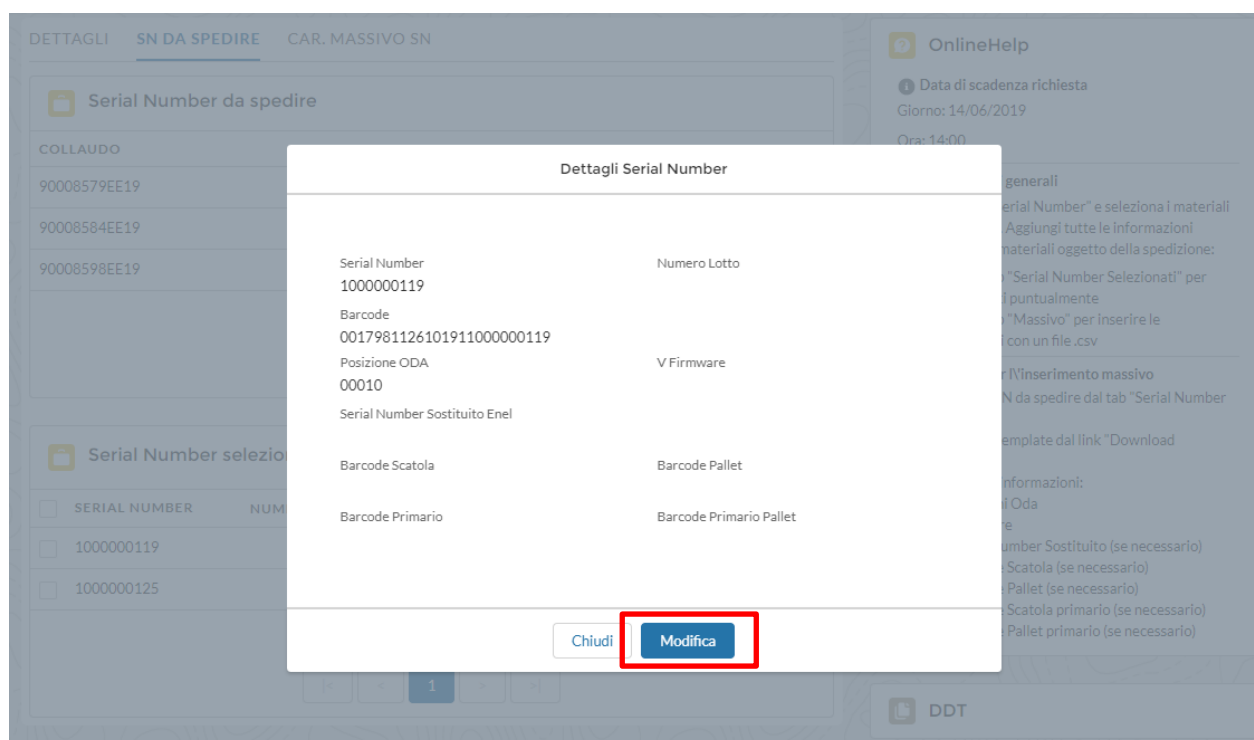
DETTAGLI SN DA SPEDIRE CAR. MASSIVO SN

Serial Number da spedire

COLLAUDO

90008579EE19

90008584EE19

90008598EE19

Serial Number selezio

SERIAL NUMBER NUM

1000000119

1000000125

1

OnlineHelp

Data di scadenza richiesta
Giorno: 14/06/2019
Ora: 14:00

generali
erial Number" e seleziona i materiali
Aggiungi tutte le informazioni
materiali oggetto della spedizione:
"Serial Number Selezionati" per
i puntualmente
"Massivo" per inserire le
i con un file .csv

r l\'inserimento massivo
N da spedire dal tab "Serial Number

emplate dal link "Download

informazioni:
i Oda
e
umber Sostituito (se necessario)
Scatola (se necessario)
Pallet (se necessario)
Scatola primario (se necessario)
Pallet primario (se necessario)

DDT

Dettagli Serial Number

Serial Number
1000000119

Numero Lotto

Barcode
0017981126101911000000119

Posizione ODA
00010

V Firmware

Serial Number Sostituito Enel

Barcode Scatola

Barcode Pallet

Barcode Primario

Barcode Primario Pallet

Chiudi

Modifica